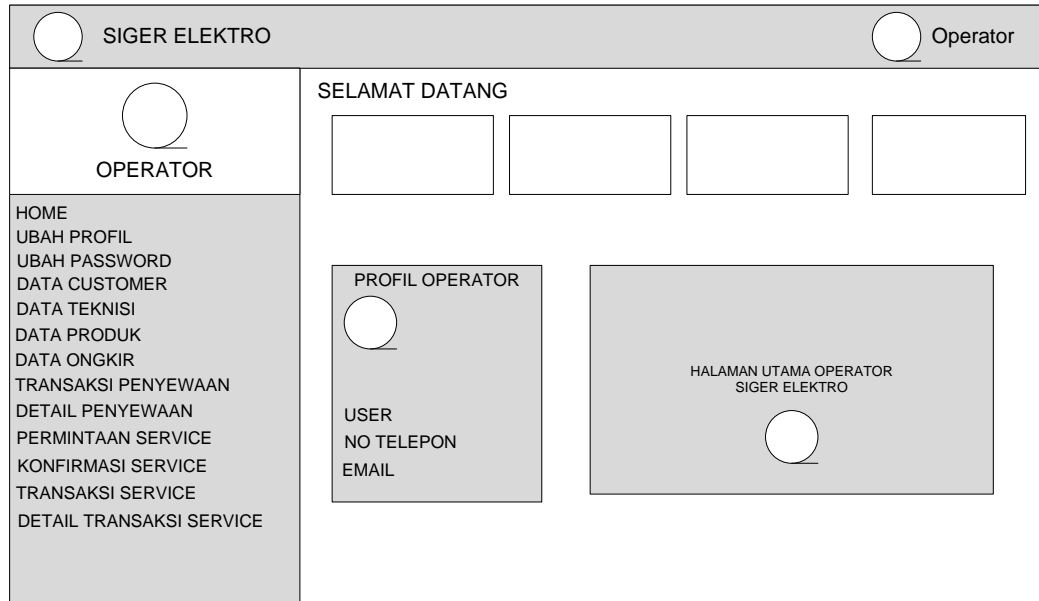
SIGER ELEKTRO

Operator

OPERATOR

HOME
UBAH PROFIL
UBAH PASSWORD
DATA CUSTOMER
DATA TEKNISI
DATA PRODUK
DATA ONGKIR
TRANSAKSI PENYEWAAN
DETAIL PENYEWAAN
PERMINTAAN SERVICE
KONFIRMASI SERVICE
TRANSAKSI SERVICE
DETAIL TRANSAKSI SERVICE

SELAMAT DATANG

PROFIL OPERATOR

USER
NO TELEPON
EMAIL

HALAMAN UTAMA OPERATOR
SIGER ELEKTRO